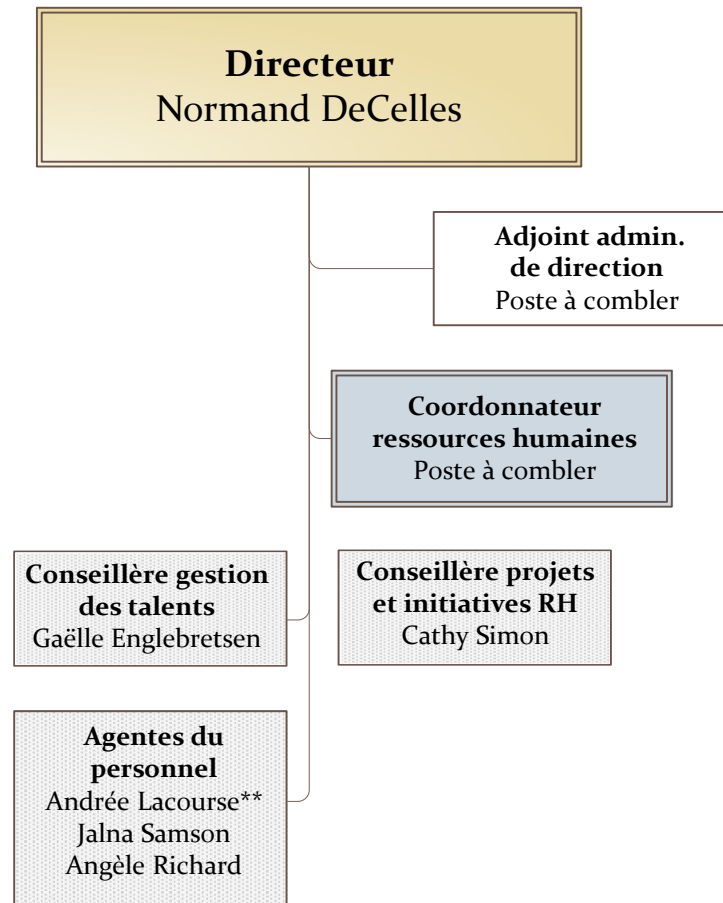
**Directeur**
Normand DeCelles

**Adjoint admin. de direction**
Poste à combler

**Coordonnateur ressources humaines**
Poste à combler

**Conseillère gestion des talents**
Gaëlle Englebretsen

**Conseillère projets et initiatives RH**
Cathy Simon

**Agentes du personnel**
Andrée Lacourse**
Jalna Samson
Angèle Richard